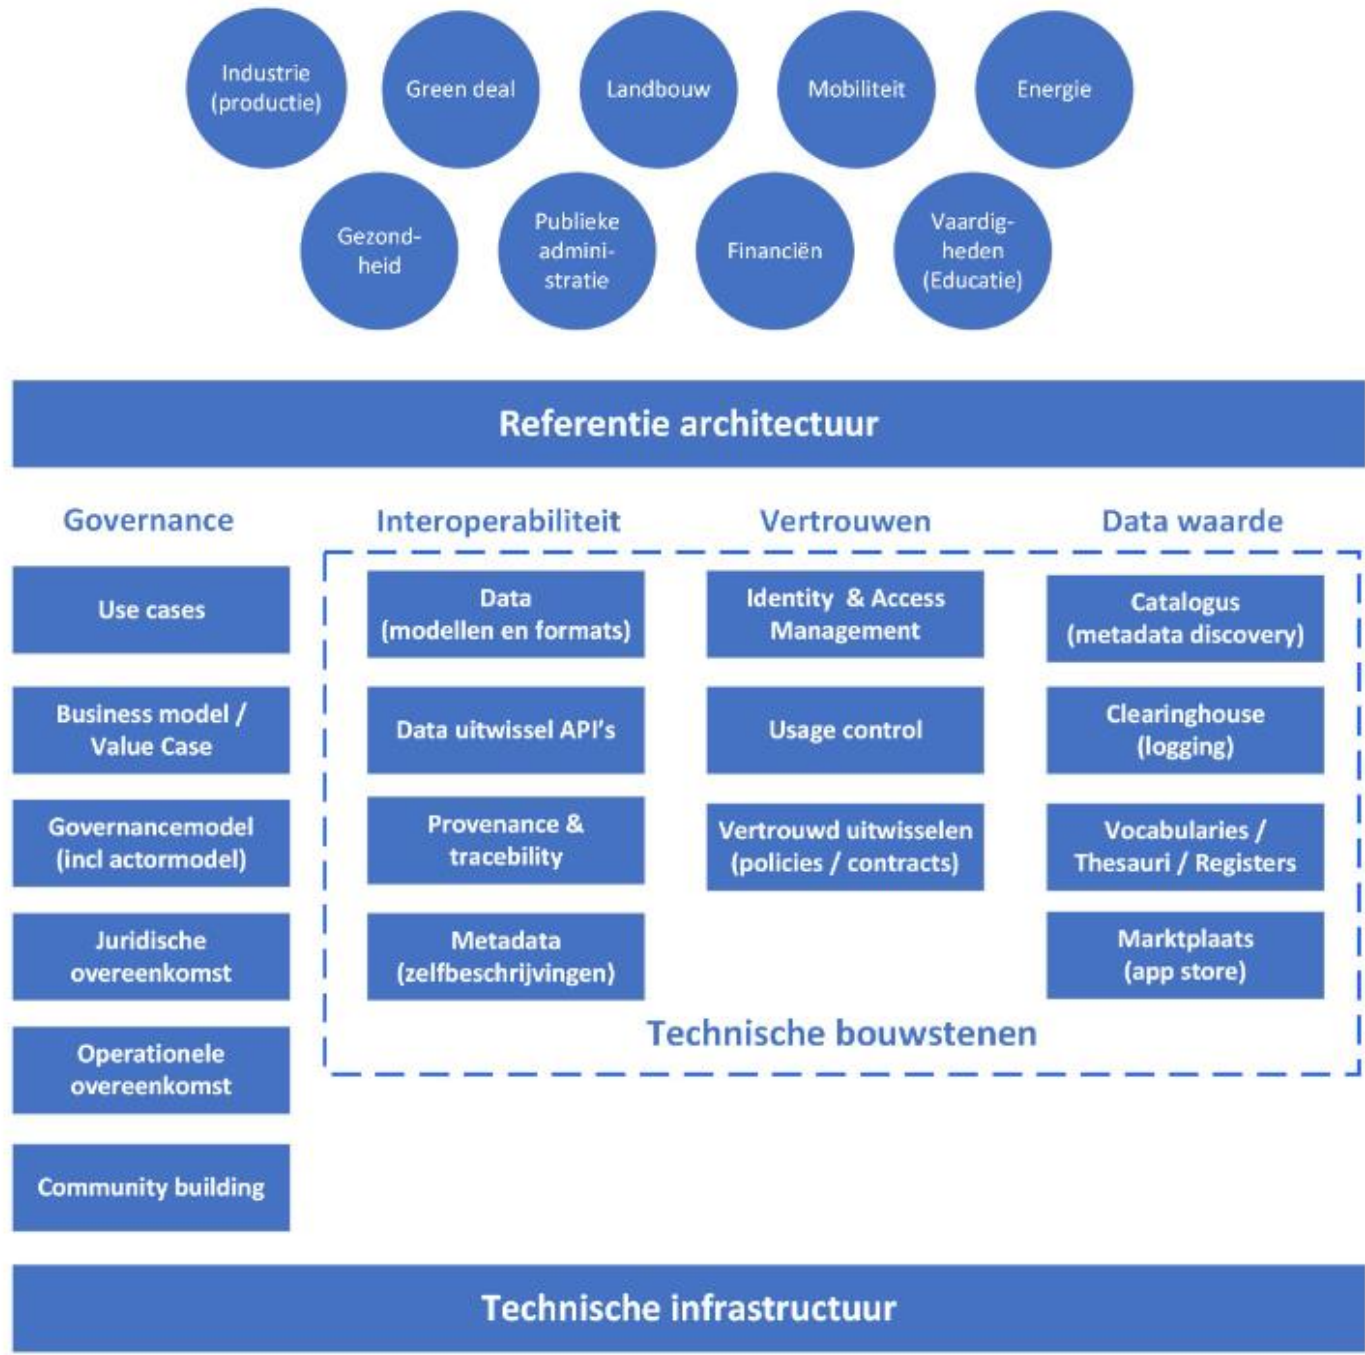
Industrie (productie)

Green deal

Landbouw

Mobiliteit

Energie

Gezond-heid

Publieke admini-stratie

Financiën

Vaardig-heden (Educatie)

Referentie architectuur

Governance

Use cases

Business model / Value Case

Governancemodel (incl actormodel)

Juridische overeenkomst

Operationele overeenkomst

Community building

Interoperabiliteit

Data (modellen en formats)

Data uitwissel API's

Provenance & tracebility

Metadata (zelfbeschrijvingen)

Vertrouwen

Identity & Access Management

Usage control

Vertrouwd uitwisselen (policies / contracts)

Data waarde

Catalogus (metadata discovery)

Clearinghouse (logging)

Vocabularies / Thesauri / Registers

Marktplaats (app store)

Technische bouwstenen

Technische infrastructuur